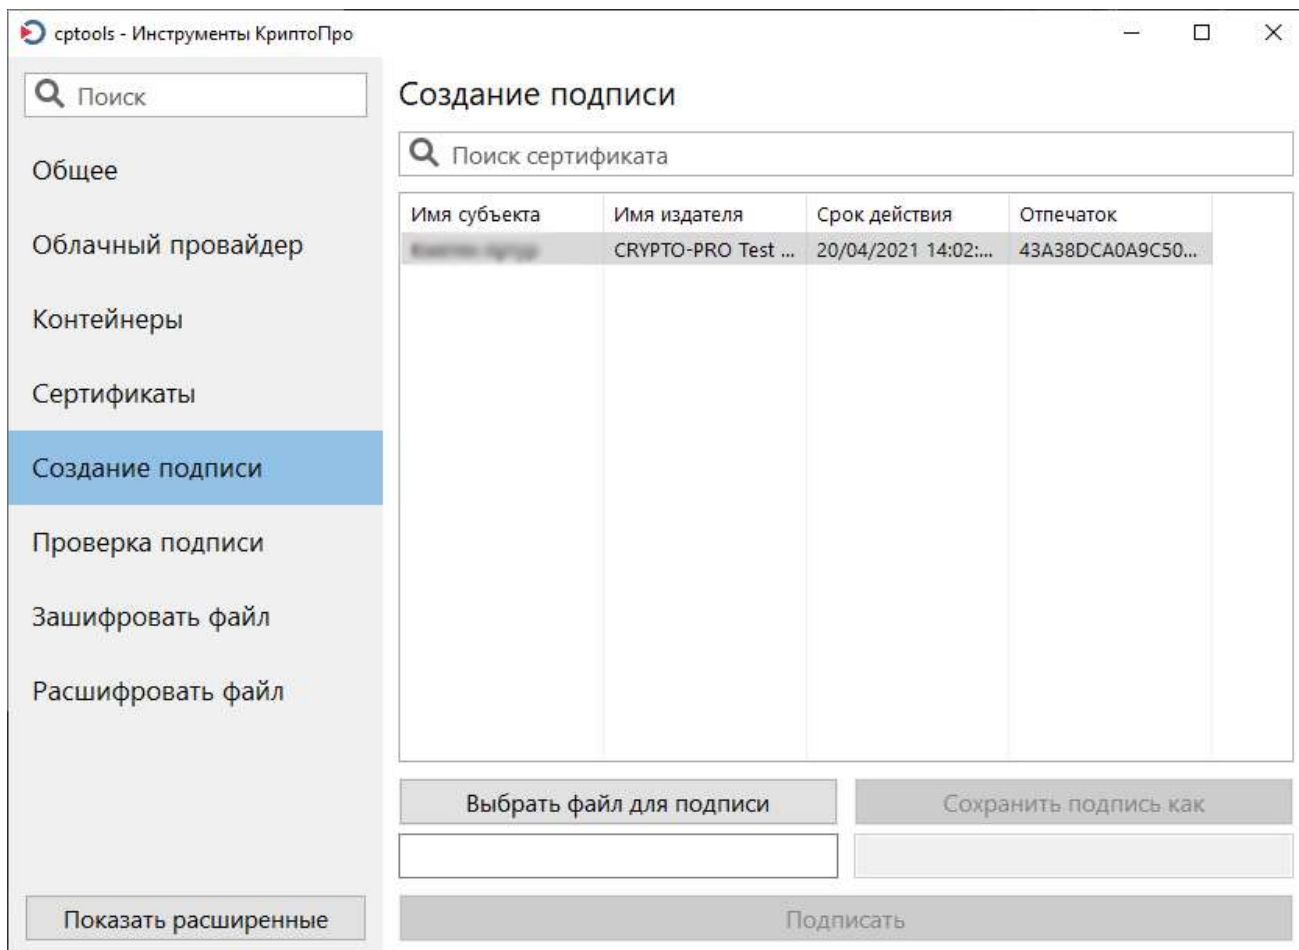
cptools - Инструменты КриптоПро

Поиск

Общее

Облачный провайдер

Контейнеры

Сертификаты

Создание подписи

Проверка подписи

Зашифровать файл

Расшифровать файл

Показать расширенные

Создание подписи

Поиск сертификата

| Имя субъекта | Имя издателя | Срок действия | Отпечаток |
|---|---|---|---|
| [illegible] | CRYPTO-PRO Test ... | 20/04/2021 14:02:... | 43A38DCA0A9C50... |

Выбрать файл для подписи

Сохранить подпись как

Подписать